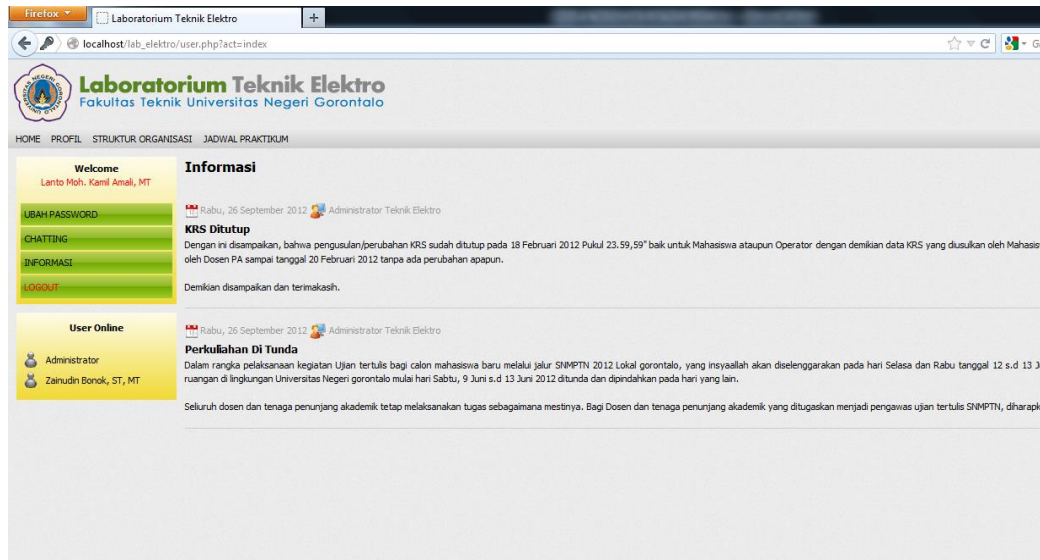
Firefox
Laboratorium Teknik Elektro
+
localhost/lab_elektro/user.php?act=index

Laboratorium Teknik Elektro
Fakultas Teknik Universitas Negeri Gorontalo

HOME PROFIL STRUKTUR ORGANISASI JADWAL PRAKTIKUM

Welcome
Lanto Moh. Kamil Amali, MT

UBAH PASSWORD
CHATTING
INFORMASI
LOGOUT

User Online

Administrator
Zainudin Bonok, ST, MT

Informasi

Rabu, 26 September 2012 Administrator Teknik Elektro
KRS Ditutup
Dengan ini disampaikan, bahwa pengusulan/perubahan KRS sudah ditutup pada 18 Februari 2012 Pukul 23.59,59" baik untuk Mahasiswa ataupun Operator dengan demikian data KRS yang diusulkan oleh Mahasis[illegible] oleh Dosen PA sampai tanggal 20 Februari 2012 tanpa ada perubahan apapun.

Demikian disampaikan dan terimakasih.

Rabu, 26 September 2012 Administrator Teknik Elektro
Perkuliahan Di Tunda
Dalam rangka pelaksanaan kegiatan Ujian tertulis bagi calon mahasiswa baru melalui jalur SNMPTN 2012 Lokal gorontalo, yang insyaallah akan diselenggarakan pada hari Selasa dan Rabu tanggal 12 s.d 13 J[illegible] ruangan di lingkungan Universitas Negeri gorontalo mulai hari Sabtu, 9 Juni s.d 13 Juni 2012 ditunda dan dipindahkan pada hari yang lain.

Seiluruh dosen dan tenaga penunjang akademik tetap melaksanakan tugas sebagaimana mestinya. Bagi Dosen dan tenaga penunjang akademik yang ditugaskan menjadi pengawas ujian tertulis SNMPTN, diharapk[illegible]